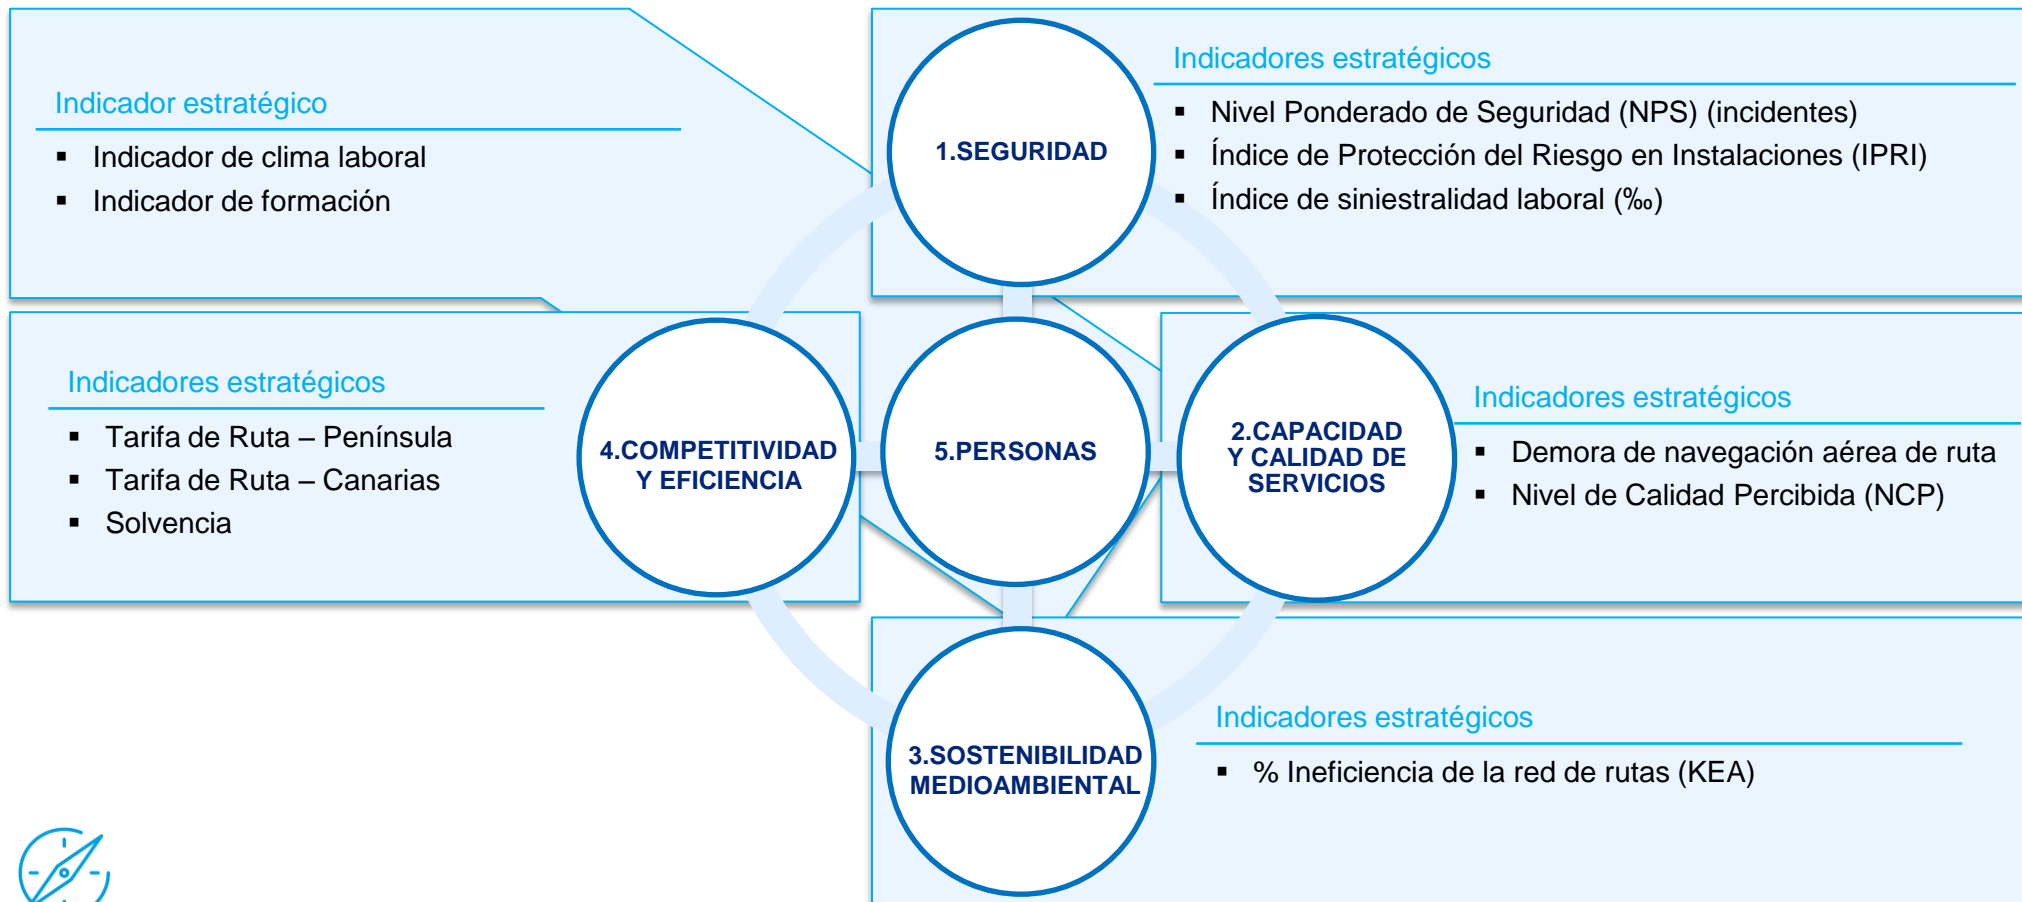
Indicador estratégico

- Indicador de clima laboral
- Indicador de formación

1.SEGURIDAD

Indicadores estratégicos

- Nivel Ponderado de Seguridad (NPS) (incidentes)
- Índice de Protección del Riesgo en Instalaciones (IPRI)
- Índice de siniestralidad laboral (‰)

Indicadores estratégicos

- Tarifa de Ruta – Península
- Tarifa de Ruta – Canarias
- Solvencia

4.COMPETITIVIDAD Y EFICIENCIA

5.PERSONAS

2.CAPACIDAD Y CALIDAD DE SERVICIOS

Indicadores estratégicos

- Demora de navegación aérea de ruta
- Nivel de Calidad Percibida (NCP)

3.SOSTENIBILIDAD MEDIOAMBIENTAL

Indicadores estratégicos

- % Ineficiencia de la red de rutas (KEA)